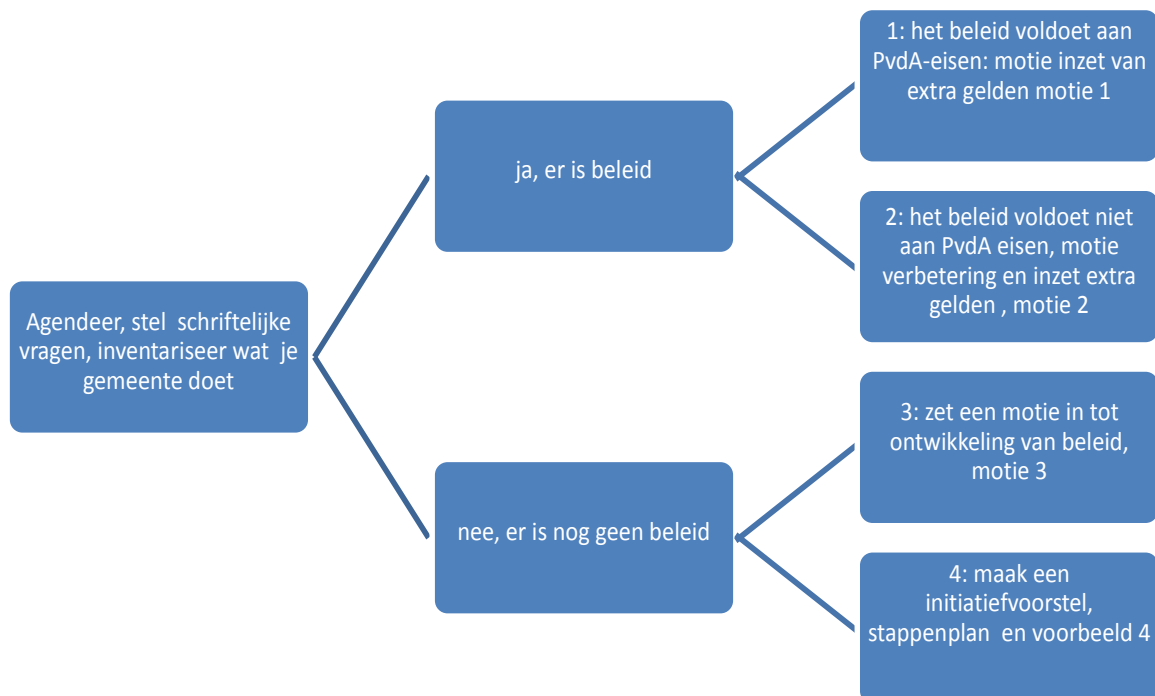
Agendeer, stel schriftelijke vragen, inventariseer wat je gemeente doet

ja, er is beleid

1: het beleid voldoet aan PvdA-eisen: motie inzet van extra gelden motie 1

2: het beleid voldoet niet aan PvdA eisen, motie verbetering en inzet extra gelden , motie 2

nee, er is nog geen beleid

3: zet een motie in tot ontwikkeling van beleid, motie 3

4: maak een initiatiefvoorstel, stappenplan en voorbeeld 4